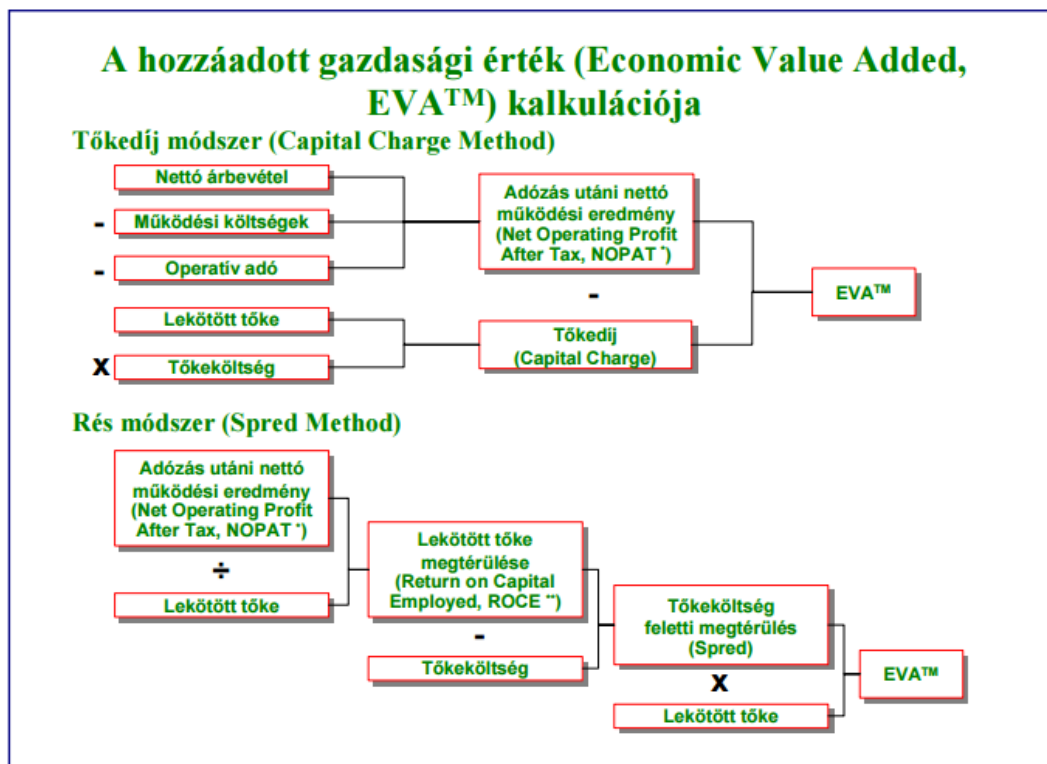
A hozzáadott gazdasági érték (Economic Value Added, EVA™) kalkulációja

Tőkedíj módszer (Capital Charge Method)

Nettó árbevétel

- Működési költségek

- Operatív adó

Adózás utáni nettó működési eredmény (Net Operating Profit After Tax, NOPAT *)

-

Lekötött tőke

x Tőkeköltség

Tőkedíj (Capital Charge)

EVA™

Rés módszer (Spred Method)

Adózás utáni nettó működési eredmény (Net Operating Profit After Tax, NOPAT *)

÷

Lekötött tőke

Lekötött tőke megtérülése (Return on Capital Employed, ROCE **)

-

Tőkeköltség

Tőkeköltség feletti megtérülés (Spred)

x

Lekötött tőke

EVA™